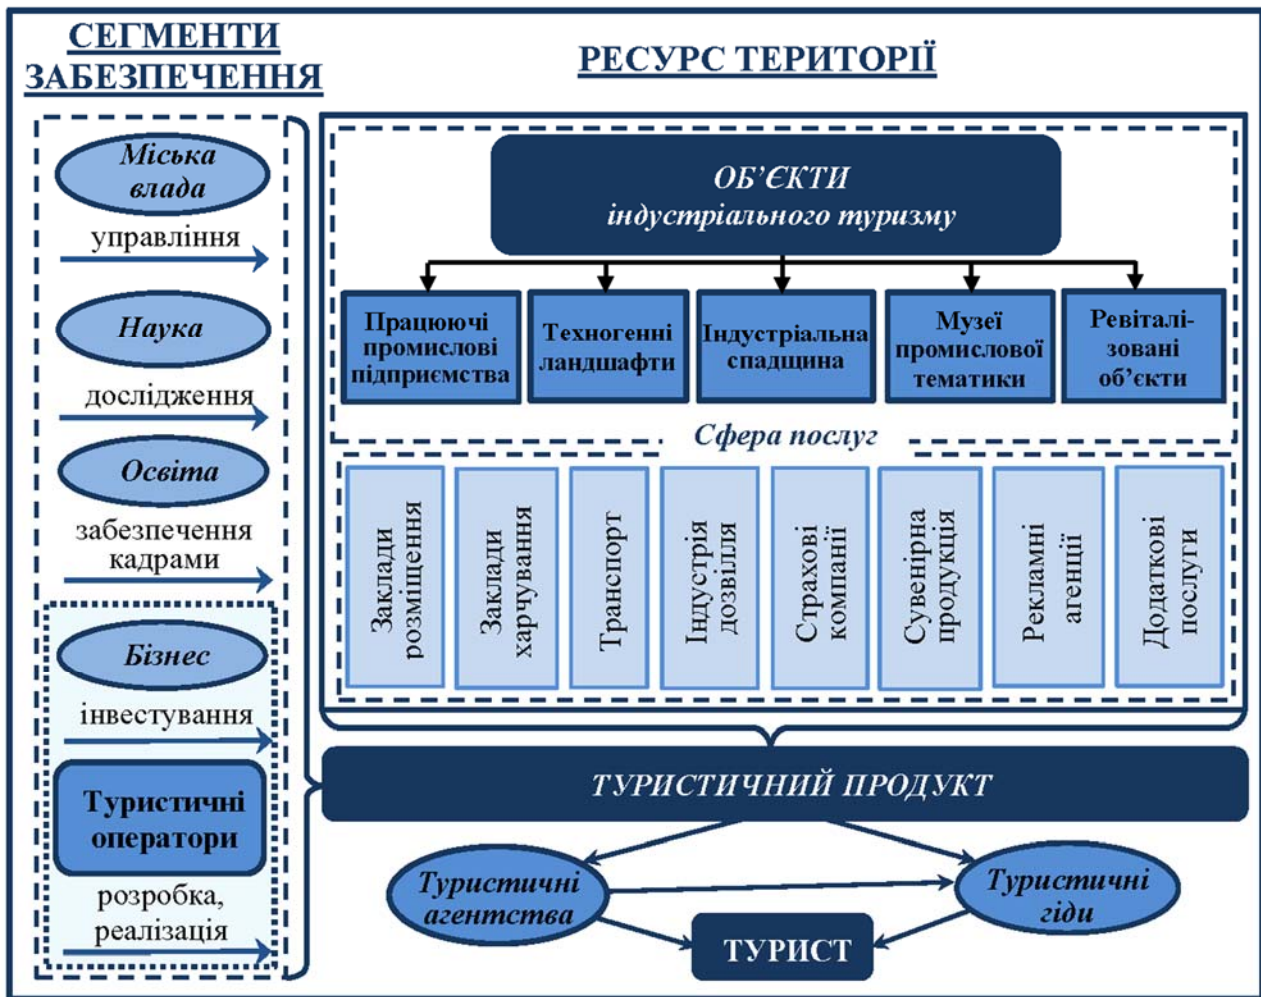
СЕГМЕНТИ ЗАБЕЗПЕЧЕННЯ

РЕСУРС ТЕРИТОРІЇ

Міська влада

управління

Наука

дослідження

Освіта

забезпечення кадрами

Бізнес

інвестування

Туристичні оператори

розробка, реалізація

ОБ'ЄКТИ індустріального туризму

Працюючі промислові підприємства

Техногенні ландшафти

Індустріальна спадщина

Музеї промислової тематики

Ревіталізовані об'єкти

Сфера послуг

Заклади розміщення

Заклади харчування

Транспорт

Індустрія дозвілля

Страхові компанії

Сувенірна продукція

Рекламні агенції

Додаткові послуги

ТУРИСТИЧНИЙ ПРОДУКТ

Туристичні агентства

Туристичні гіди

ТУРИСТ